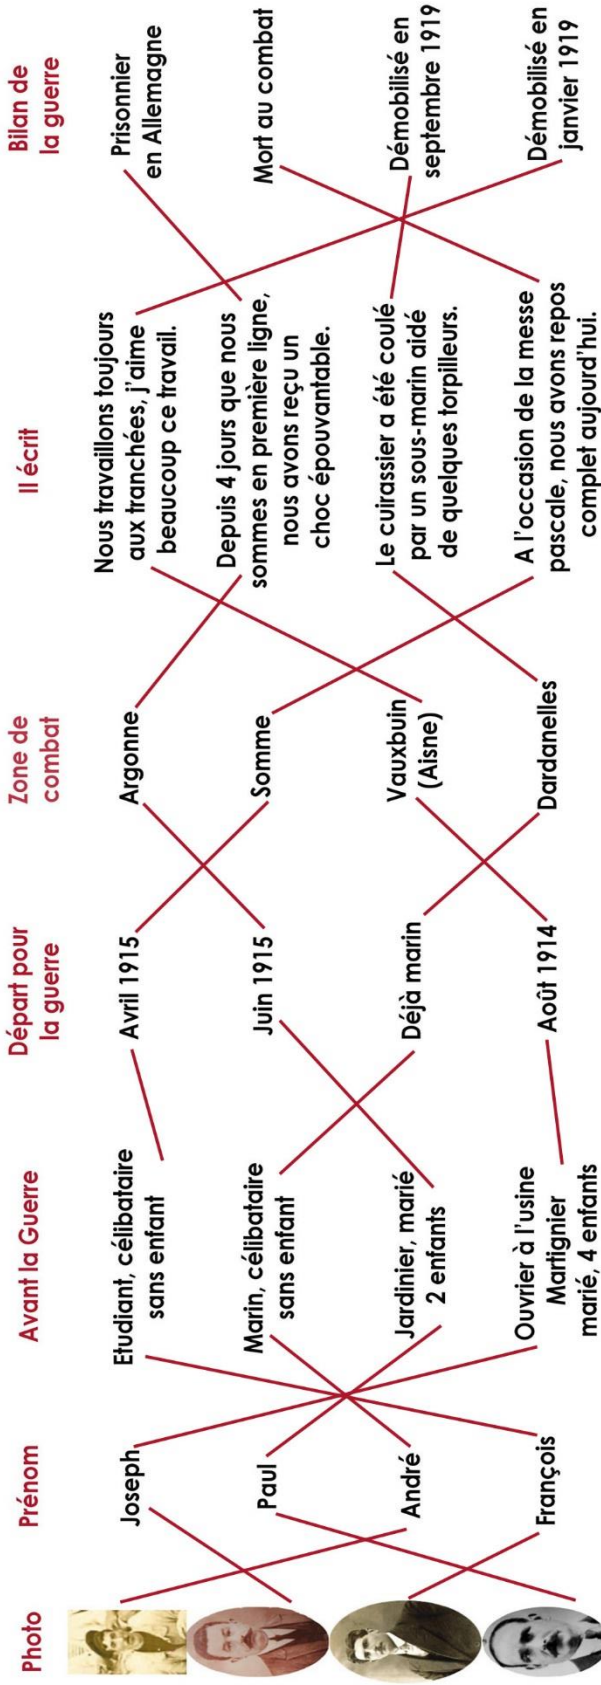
| Photo | Prénom | Avant la Guerre | Départ pour la guerre | Zone de combat | Il écrit | Bilan de la guerre |
|---|---|---|---|---|---|---|
| | Joseph | Etudiant, célibataire sans enfant | Avril 1915 | Argonne | Nous travaillons toujours aux tranchées, j'aime beaucoup ce travail. | Prisonnier en Allemagne |
| | Paul | Marin, célibataire sans enfant | Juin 1915 | Somme | Depuis 4 jours que nous sommes en première ligne, nous avons reçu un choc épouvantable. | Mort au combat |
| | André | Jardinier, marié 2 enfants | Déjà marin | Vauxbuin (Aisne) | Le cuirassier a été coulé par un sous-marin aidé de quelques torpilleurs. | Démobilisé en septembre 1919 |
| | François | Ouvrier à l'usine Martignier marié, 4 enfants | Août 1914 | Dardanelles | A l'occasion de la messe pascale, nous avons repos complet aujourd'hui. | Démobilisé en janvier 1919 |